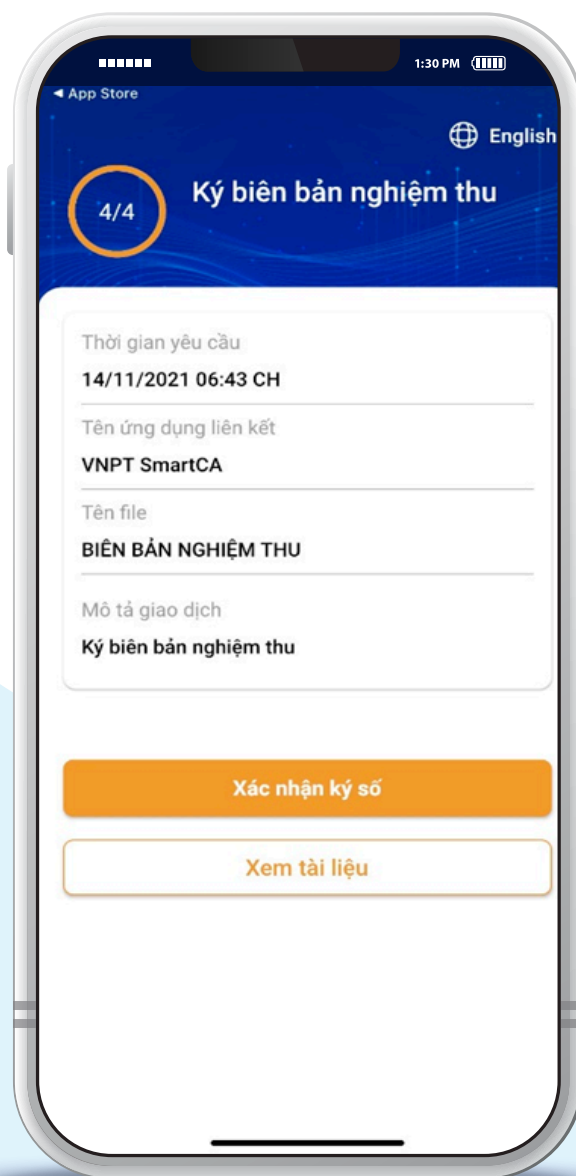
1:30 PM

◀ App Store

English

4/4

Ký biên bản nghiệm thu

Thời gian yêu cầu

14/11/2021 06:43 CH

Tên ứng dụng liên kết

VNPT SmartCA

Tên file

BIÊN BẢN NGHIỆM THU

Mô tả giao dịch

Ký biên bản nghiệm thu

Xác nhận ký số

Xem tài liệu